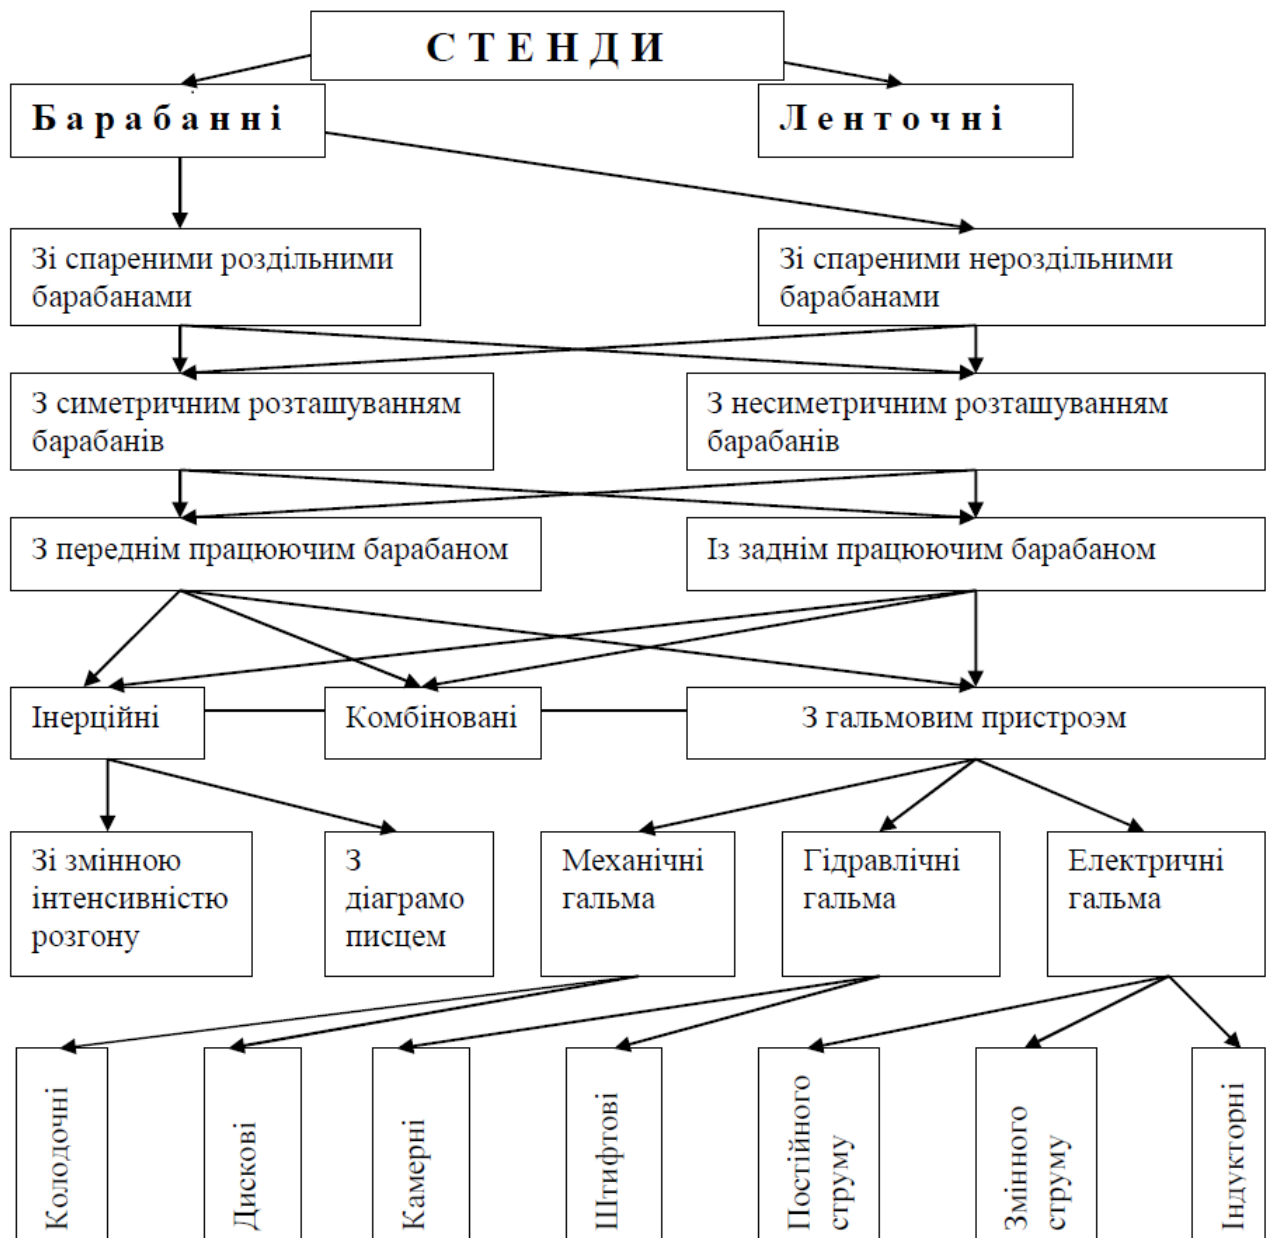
СТЕНДИ

Барабанні

Ленточні

Зі спареними роздільними барабанами

Зі спареними нероздільними барабанами

З симетричним розташуванням барабанів

З несиметричним розташуванням барабанів

З переднім працюючим барабаном

Із заднім працюючим барабаном

Інерційні

Комбіновані

З гальмовим пристроэм

Зі змінною інтенсивністю розгону

З діаграмо писцем

Механічні гальма

Гідравлічні гальма

Електричні гальма

Колодочні

Дискові

Камерні

Штифтові

Постійного струму

Змінного струму

Індукторні